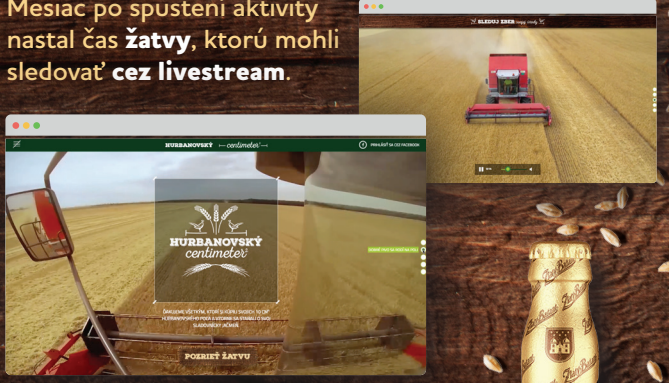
Mesiac po spustení aktivity nastal čas **žatvy**, ktorú mohli sledovať **cez livestream**.

SLEDUJ ZBER

HURBANOVSKÝ centimeter

PRIHLÁSIŤ SA CEZ FACEBOOK

HURBANOVSKÝ centimeter

ĎAKUJEME VŠETKÝM, KTORÍ SI KÚPILI SKÚSIŤ SI CM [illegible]

POZRIEŤ ŽATVU

Zlatý Bažant